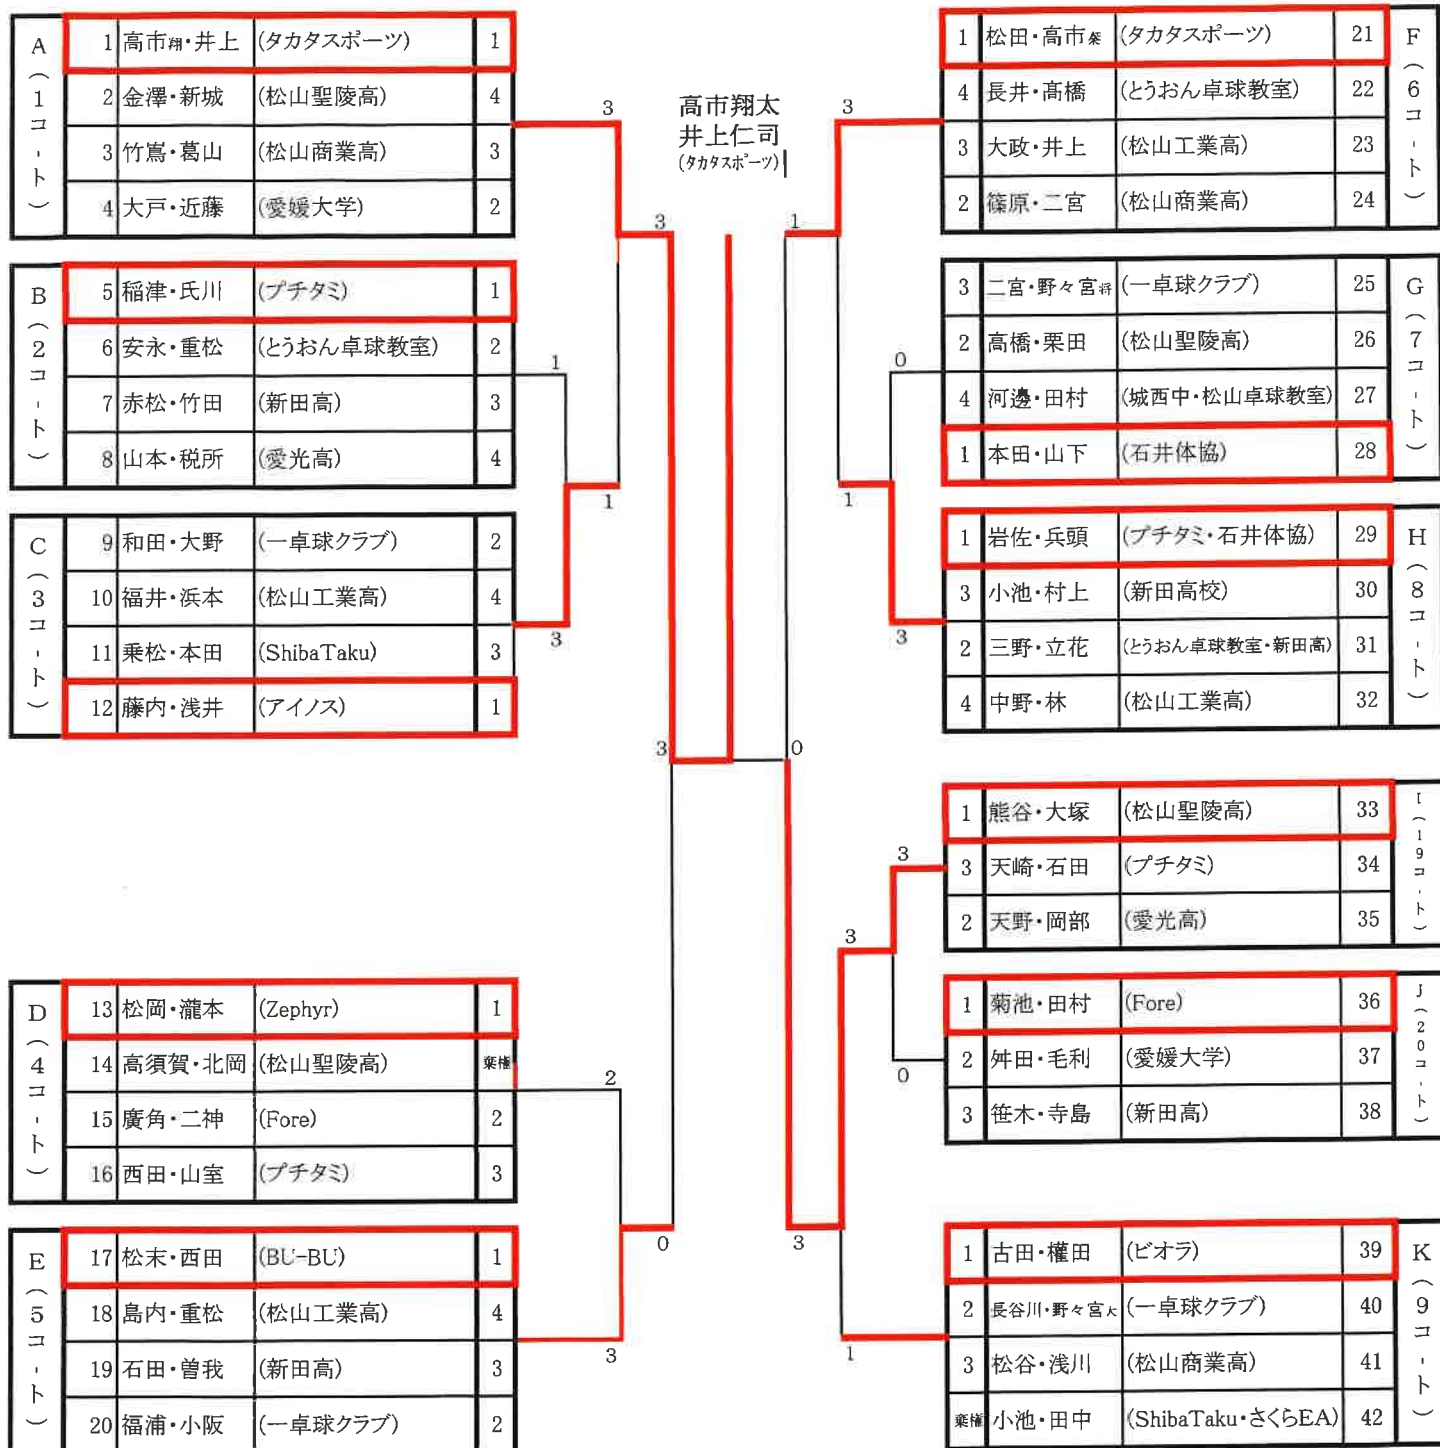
高市翔太
井上仁司
(タカタスポーツ)

A(1コート)
| 1 | 高市翔・井上 | (タカタスポーツ) | 1 |
|---|---|---|---|
| 2 | 金澤・新城 | (松山聖陵高) | 4 |
| 3 | 竹嶌・葛山 | (松山商業高) | 3 |
| 4 | 大戸・近藤 | (愛媛大学) | 2 |

B(2コート)
| 5 | 稲津・氏川 | (プチタミ) | 1 |
|---|---|---|---|
| 6 | 安永・重松 | (とうおん卓球教室) | 2 |
| 7 | 赤松・竹田 | (新田高) | 3 |
| 8 | 山本・税所 | (愛光高) | 4 |

C(3コート)
| 9 | 和田・大野 | (一卓球クラブ) | 2 |
|---|---|---|---|
| 10 | 福井・浜本 | (松山工業高) | 4 |
| 11 | 乗松・本田 | (ShibaTaku) | 3 |
| 12 | 藤内・浅井 | (アイノス) | 1 |

D(4コート)
| 13 | 松岡・瀧本 | (Zephyr) | 1 |
|---|---|---|---|
| 14 | 高須賀・北岡 | (松山聖陵高) | 棄権 |
| 15 | 廣角・二神 | (Fore) | 2 |
| 16 | 西田・山室 | (プチタミ) | 3 |

E(5コート)
| 17 | 松末・西田 | (BU-BU) | 1 |
|---|---|---|---|
| 18 | 島内・重松 | (松山工業高) | 4 |
| 19 | 石田・曽我 | (新田高) | 3 |
| 20 | 福浦・小阪 | (一卓球クラブ) | 2 |

F(6コート)
| 1 | 松田・高市桑 | (タカタスポーツ) | 21 |
|---|---|---|---|
| 4 | 長井・高橋 | (とうおん卓球教室) | 22 |
| 3 | 大政・井上 | (松山工業高) | 23 |
| 2 | 篠原・二宮 | (松山商業高) | 24 |

G(7コート)
| 3 | 二宮・野々宮将 | (一卓球クラブ) | 25 |
|---|---|---|---|
| 2 | 高橋・栗田 | (松山聖陵高) | 26 |
| 4 | 河邊・田村 | (城西中・松山卓球教室) | 27 |
| 1 | 本田・山下 | (石井体協) | 28 |

H(8コート)
| 1 | 岩佐・兵頭 | (プチタミ・石井体協) | 29 |
|---|---|---|---|
| 3 | 小池・村上 | (新田高校) | 30 |
| 2 | 三野・立花 | (とうおん卓球教室・新田高) | 31 |
| 4 | 中野・林 | (松山工業高) | 32 |

I(19コート)
| 1 | 熊谷・大塚 | (松山聖陵高) | 33 |
|---|---|---|---|
| 3 | 天崎・石田 | (プチタミ) | 34 |
| 2 | 天野・岡部 | (愛光高) | 35 |

J(20コート)
| 1 | 菊池・田村 | (Fore) | 36 |
|---|---|---|---|
| 2 | 舛田・毛利 | (愛媛大学) | 37 |
| 3 | 笹木・寺島 | (新田高) | 38 |

K(9コート)
| 1 | 古田・權田 | (ビオラ) | 39 |
|---|---|---|---|
| 2 | 長谷川・野々宮大 | (一卓球クラブ) | 40 |
| 3 | 松谷・浅川 | (松山商業高) | 41 |
| 棄権 | 小池・田中 | (ShibaTaku・さくらEA) | 42 |

3 3 1 1 3 3 2 0 3 3 3 1 1 0 1 3 0 3 3 0 3 1